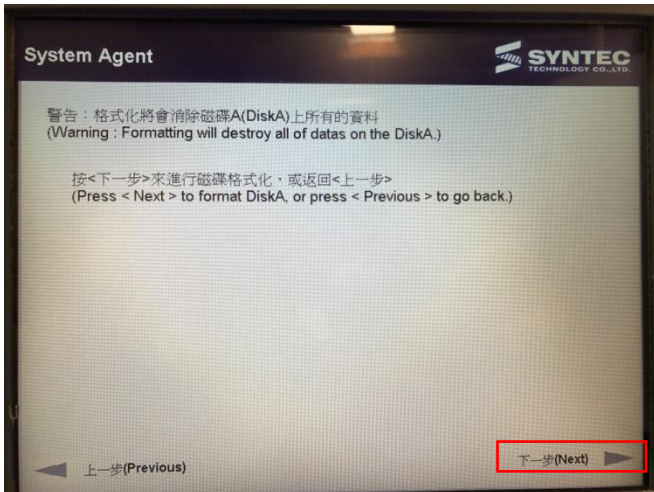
System Agent

SYNTEC
TECHNOLOGY CO.,LTD.

警告：格式化將會消除磁碟A(DiskA)上所有的資料
(Warning : Formatting will destroy all of datas on the DiskA.)

按<下一步>來進行磁碟格式化，或返回<上一步>
(Press < Next > to format DiskA, or press < Previous > to go back.)

上一步(Previous)

下一步(Next)